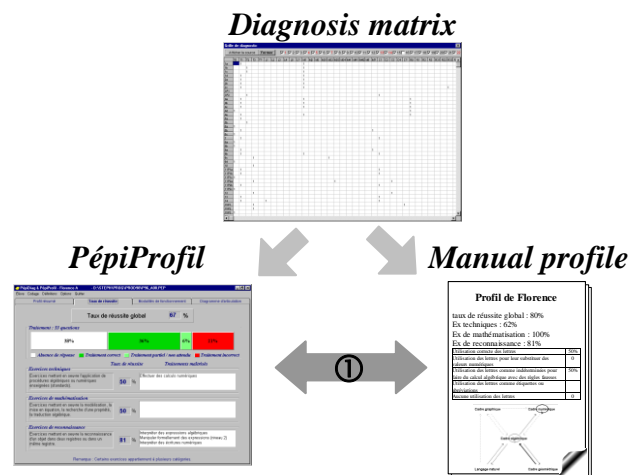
Diagnosis matrix

PépiProfil

Manual profile

Taux de réussite global 67 %

Traitements : 33 questions

39%

Absence de réponse

Traitement correct

Traitement partiel / non abouti

Traitement incorrect

Taux de réussite

Traitements maîtrisés

Exercices techniques

50 %

Exercices de mathématisation

50 %

Exercices de reconnaissance

81 %

Profil de Florence

taux de réussite global : 80%

Ex techniques : 62%

Ex de mathématisation : 100%

Ex de reconnaissance : 81%

①